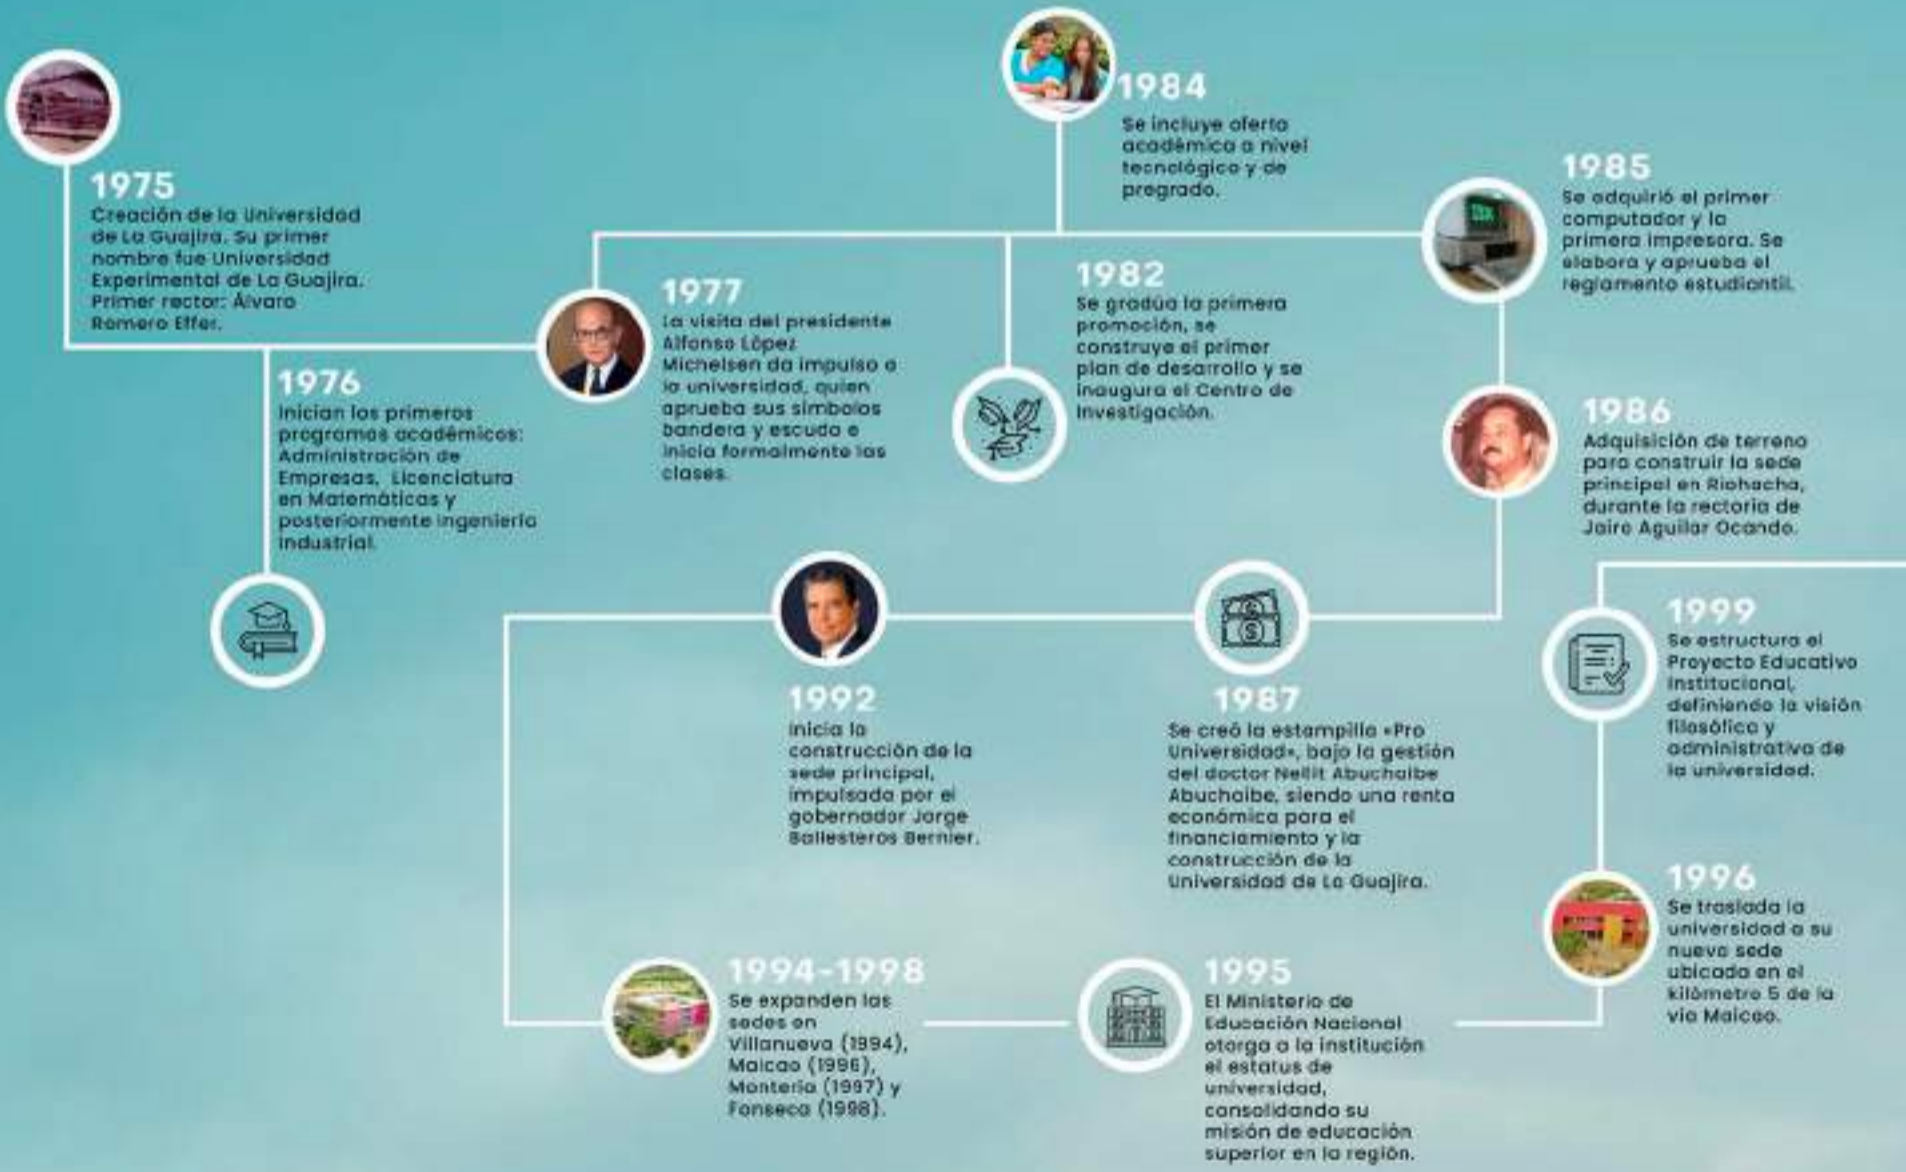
1975
Creación de la Universidad de La Guajira. Su primer nombre fue Universidad Experimental de La Guajira. Primer rector: Álvaro Romero Effer.

1976
Inician los primeros programas académicos: Administración de Empresas, Licenciatura en Matemáticas y posteriormente Ingeniería Industrial.

1977
La visita del presidente Alfonso López Michelsen da impulso a la universidad, quien aprueba sus símbolos bandera y escudo e inicia formalmente las clases.

1982
Se gradúa la primera promoción, se construye el primer plan de desarrollo y se inaugura el Centro de Investigación.

1984
Se incluye oferta académica a nivel tecnológico y de pregrado.

1985
Se adquirió el primer computador y la primera impresora. Se elabora y aprueba el reglamento estudiantil.

1986
Adquisición de terreno para construir la sede principal en Riohacha, durante la rectoría de Jaire Aguilar Ocando.

1987
Se creó la estampilla «Pro Universidad», bajo la gestión del doctor Nellit Abuchaibe Abuchaibe, siendo una renta económica para el financiamiento y la construcción de la Universidad de La Guajira.

1992
Inicia la construcción de la sede principal, impulsada por el gobernador Jorge Ballesteros Bernier.

1994-1998
Se expanden las sedes en Villanueva (1994), Maicao (1996), Montería (1997) y Fonseca (1998).

1995
El Ministerio de Educación Nacional otorga a la institución el estatus de universidad, consolidando su misión de educación superior en la región.

1996
Se traslada la universidad a su nueva sede ubicada en el kilómetro 5 de la vía Maicao.

1999
Se estructura el Proyecto Educativo Institucional, definiendo la visión filosófica y administrativa de la universidad.